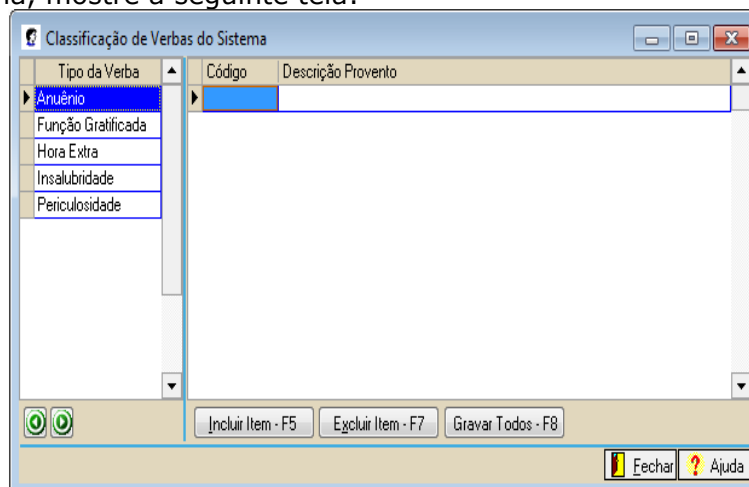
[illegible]a, mostre a seguinte tela:

Classificação de Verbas do Sistema

| Tipo da Verba |
|---|
| Anuênio |
| Função Gratificada |
| Hora Extra |
| Insalubridade |
| Periculosidade |

| Código | Descrição Provento |
|---|---|
| | |

Incluir Item - F5 Excluir Item - F7 Gravar Todos - F8

Fechar Ajuda